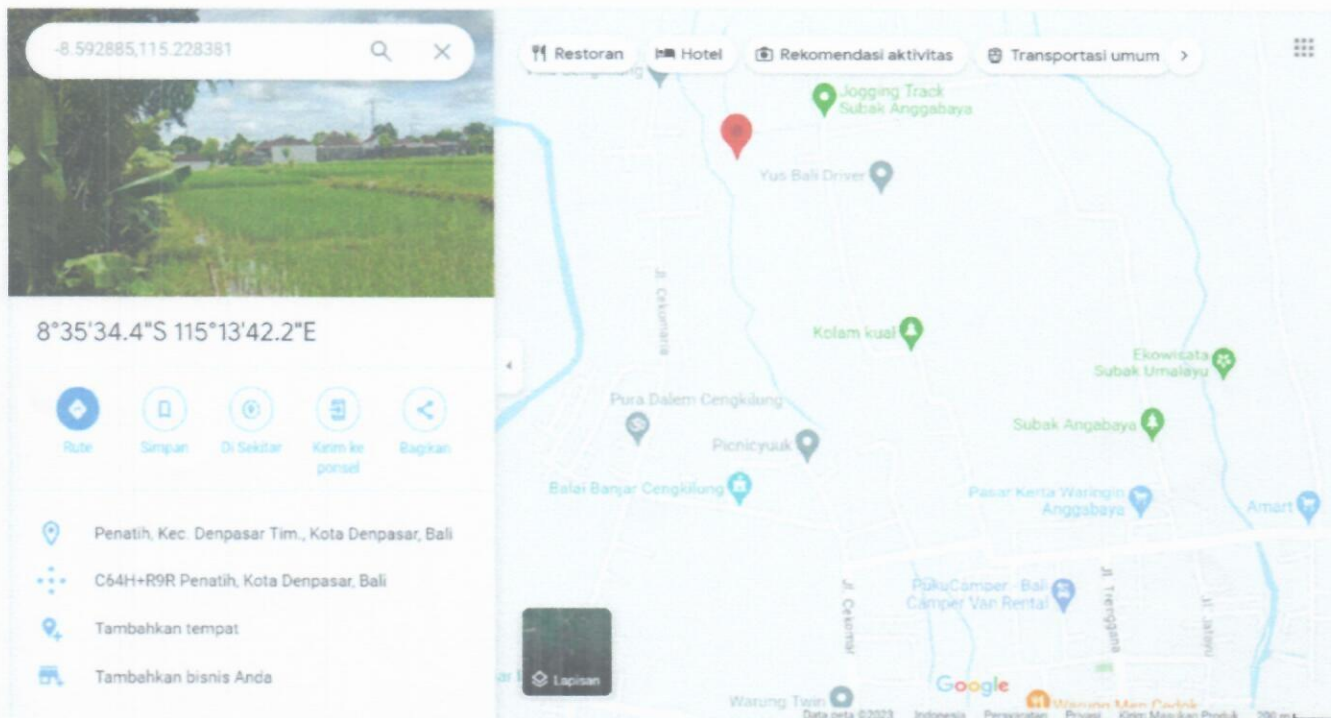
-8.592885,115.228381

8°35'34.4"S 115°13'42.2"E

Rute
Simpan
Di Sekitar
Kirim ke ponsel
Bagikan

Penatih, Kec. Denpasar Tim., Kota Denpasar, Bali

C64H+R9R Penatih, Kota Denpasar, Bali

Tambahkan tempat

Tambahkan bisnis Anda

Restoran
Hotel
Rekomendasi aktivitas
Transportasi umum

Jogging Track Subak Anggabaya
Yus Bali Driver
Jl. Cekomaria
Kolam kual
Ekowisata Subak Umalayu
Pura Dalem Cengkilung
Subak Angabaya
Picnicyuuk
Balai Banjar Cengkilung
Pasar Kerta Waringin Anggabaya
Amart
PukuCamper - Bali Camper Van Rental
Jl. Cekomar
Jl. Trengguna
Jl. Jalan
Lapisan
Warung Twin
Google
Warung Men Cedok
Data peta ©2023 Indonesia Persyaratan Privasi Kirim Masukan Produk 200 m